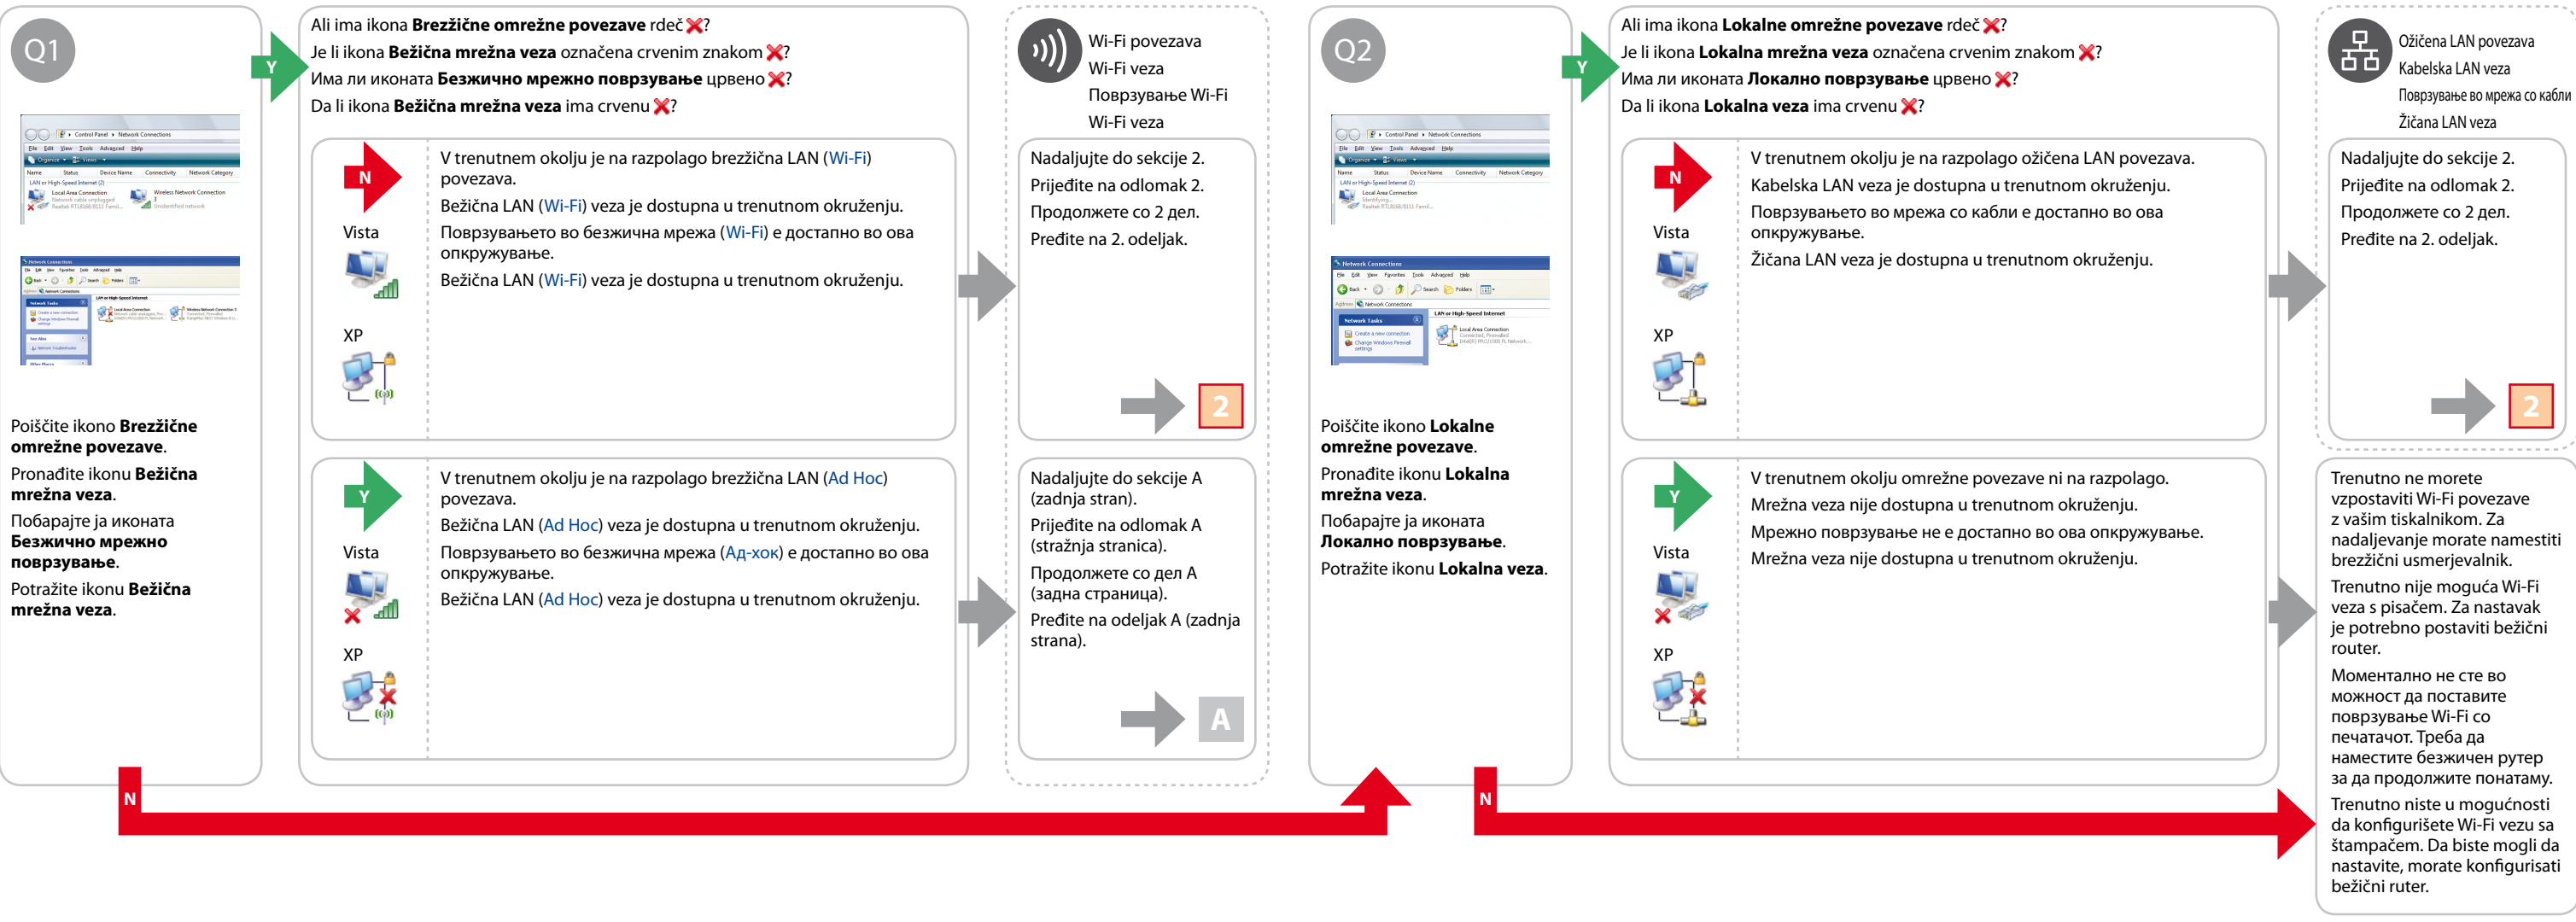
Q1

Y

Ali ima ikona **Brezžične omrežne povezave** rdeč ❌?
Je li ikona **Bežična mrežna veza** označena crvenim znakom ❌?
Има ли иконата **Безжично мрежно поврзување** црвено ❌?
Da li ikona **Bežična mrežna veza** ima crvenu ❌?

Wi-Fi povezava
Wi-Fi veza
Поврзување Wi-Fi
Wi-Fi veza

Poiščite ikono **Brezžične omrežne povezave**.
Pronađite ikonu **Bežična mrežna veza**.
Побарајте ја иконата **Безжично мрежно поврзување**.
Potražite ikonu **Bežična mrežna veza**.

N
Vista
XP

V trenutnem okolju je na razpolago brezžična LAN (Wi-Fi) povezava.
Bežična LAN (Wi-Fi) veza je dostupna u trenutnom okruženju.
Поврзувањето во безжична мрежа (Wi-Fi) е достапно во ова опкружување.
Bežična LAN (Wi-Fi) veza je dostupna u trenutnom okruženju.

Nadaljujte do sekcije 2.
Prijeđite na odlomak 2.
Продолжете со 2 дел.
Pređite na 2. odeljak.

2

Y
Vista
XP

V trenutnem okolju je na razpolago brezžična LAN (Ad Hoc) povezava.
Bežična LAN (Ad Hoc) veza je dostupna u trenutnom okruženju.
Поврзувањето во безжична мрежа (Ад-хок) е достапно во ова опкружување.
Bežična LAN (Ad Hoc) veza je dostupna u trenutnom okruženju.

Nadaljujte do sekcije A (zadnja stran).
Prijeđite na odlomak A (stražnja stranica).
Продолжете со дел A (задна страница).
Pređite na odeljak A (zadnja strana).

A

N

Q2

Y

Ali ima ikona **Lokalne omrežne povezave** rdeč ❌?
Je li ikona **Lokalna mrežna veza** označena crvenim znakom ❌?
Има ли иконата **Локално поврзување** црвено ❌?
Da li ikona **Lokalna veza** ima crvenu ❌?

Ožičena LAN povezava
Kabelska LAN veza
Поврзување во мрежа со кабли
Žičana LAN veza

Poiščite ikono **Lokalne omrežne povezave**.
Pronađite ikonu **Lokalna mrežna veza**.
Побарајте ја иконата **Локално поврзување**.
Potražite ikonu **Lokalna veza**.

N
Vista
XP

V trenutnem okolju je na razpolago ožičena LAN povezava.
Kabelska LAN veza je dostupna u trenutnom okruženju.
Поврзувањето во мрежа со кабли е достапно во ова опкружување.
Žičana LAN veza je dostupna u trenutnom okruženju.

Nadaljujte do sekcije 2.
Prijeđite na odlomak 2.
Продолжете со 2 дел.
Pređite na 2. odeljak.

2

Y
Vista
XP

V trenutnem okolju omrežne povezave ni na razpolago.
Mrežna veza nije dostupna u trenutnom okruženju.
Мрежно поврзување не е достапно во ова опкружување.
Mrežna veza nije dostupna u trenutnom okruženju.

Trenutno ne morete vzpostaviti Wi-Fi povezave z vašim tiskalnikom. Za nadaljevanje morate namestiti brezžični usmerjevalnik.
Trenutno nije moguća Wi-Fi veza s pisačem. Za nastavak je potrebno postaviti bežični router.
Моментално не сте во можност да поставите поврзување Wi-Fi со печатачот. Треба да наместите безжичен рутер за да продолжите понатаму.
Trenutno niste u mogućnosti da konfigurišete Wi-Fi vezu sa štampačem. Da biste mogli da nastavite, morate konfigurisati bežični ruter.

N